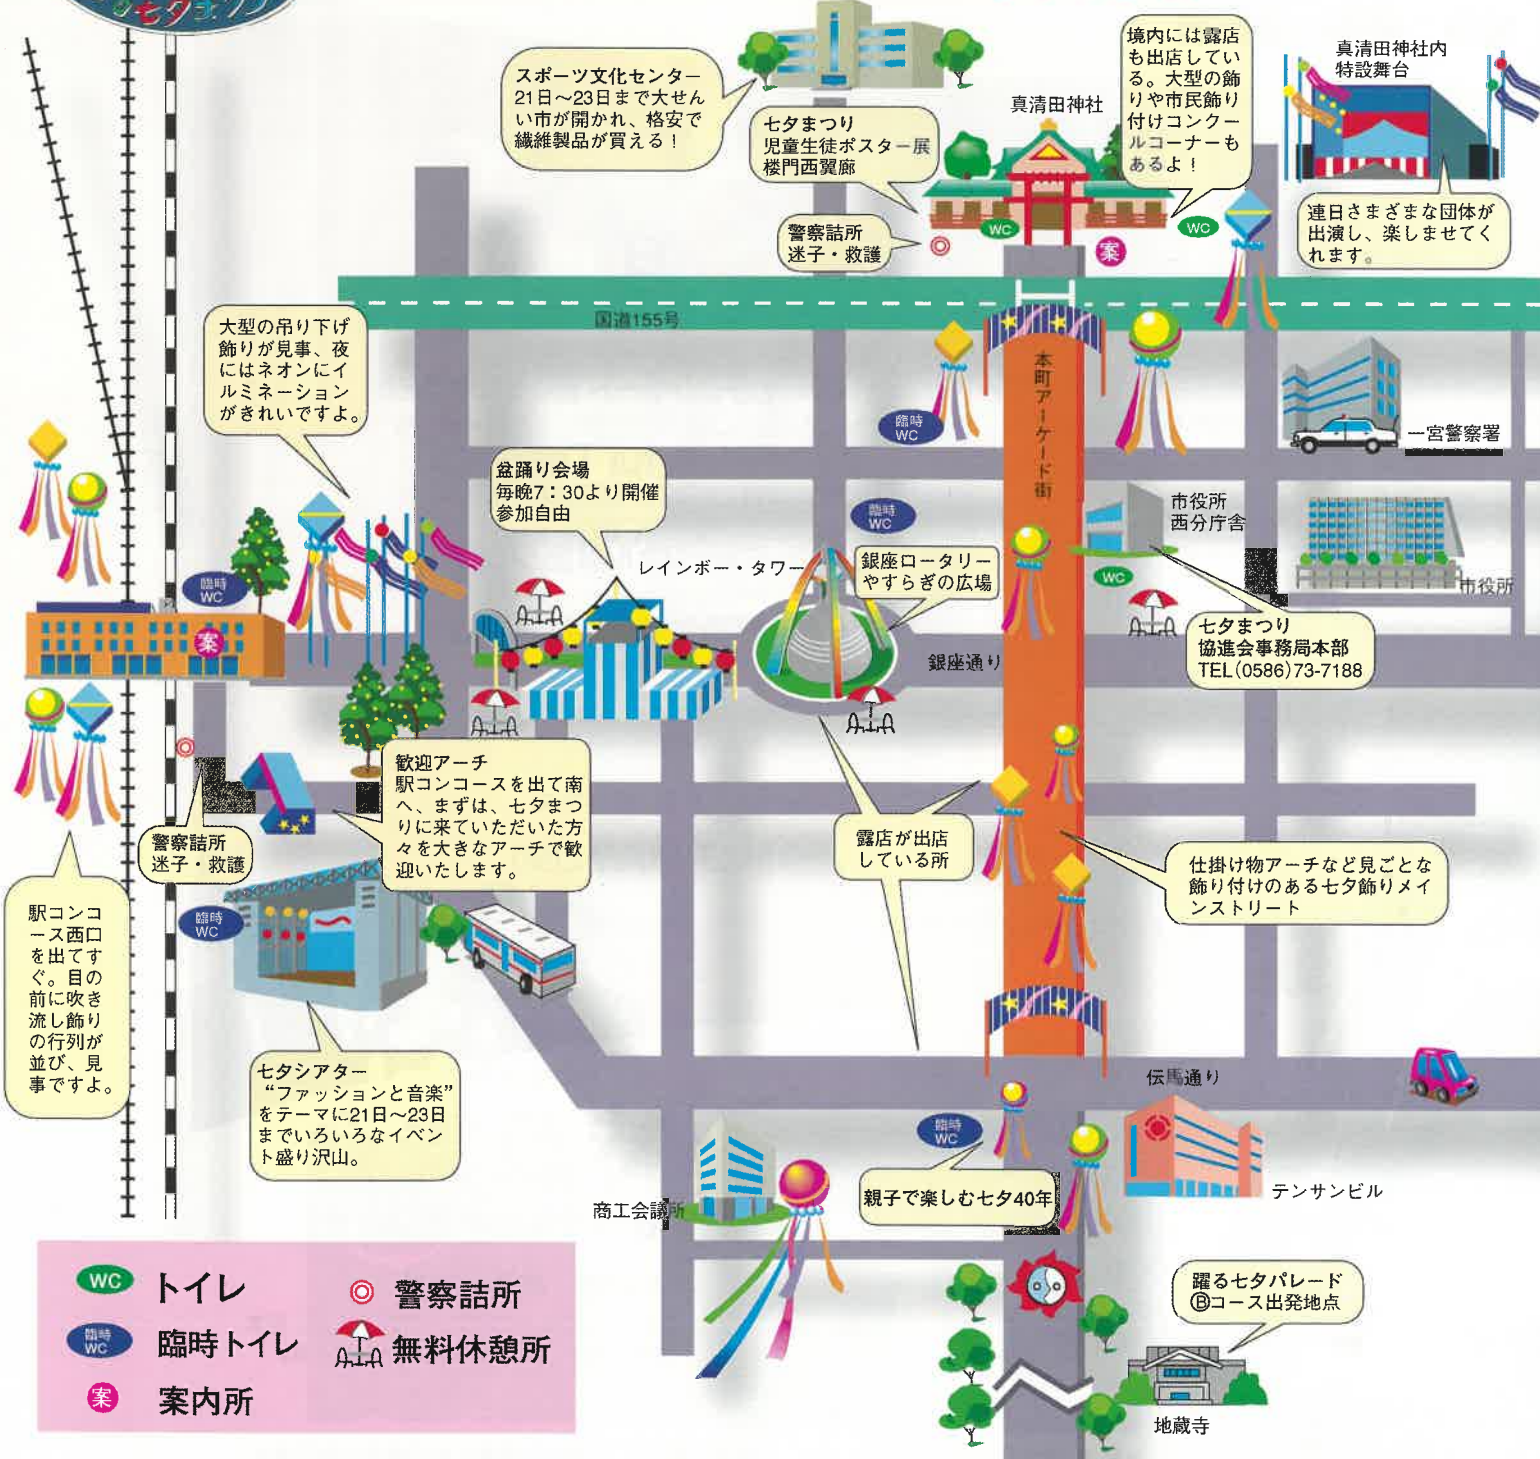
スポーツ文化センター
21日〜23日まで大せんい市が開かれ、格安で繊維製品が買える！

七夕まつり
児童生徒ポスター展
楼門西翼廊

真清田神社

境内には露店も出店している。大型の飾りや市民飾り付けコンクールコーナーもあるよ！

真清田神社内
特設舞台

連日さまざまな団体が出演し、楽しませてくれます。

警察詰所
迷子・救護

WC
案
WC

国道155号

大型の吊り下げ飾りが見事、夜にはネオンにイルミネーションがきれいですよ。

本町アーケード街

臨時WC

一宮警察署

盆踊り会場
毎晩7：30より開催
参加自由

臨時WC

市役所
西分庁舎

臨時WC

案

レインボー・タワー

銀座ロータリー
やすらぎの広場

WC

市役所

七夕まつり
協進会事務局本部
TEL（0586）73-7188

銀座通り

歓迎アーチ
駅コンコースを出て南へ、まずは、七夕まつりに来ていただいた方々を大きなアーチで歓迎いたします。

露店が出店している所

警察詰所
迷子・救護

仕掛けアーチなど見ごとな飾り付けのある七夕飾りメインストリート

臨時WC

駅コンコース西口を出てすぐ。目の前に吹き流し飾りの行列が並び、見事ですよ。

七タシアター
"ファッションと音楽"をテーマに21日〜23日までいろいろなイベント盛り沢山。

伝馬通り

臨時WC

テンサンビル

商工会議所

親子で楽しむ七夕40年

踊る七夕パレード
Ⓑコース出発地点

地蔵寺

WC トイレ
臨時WC 臨時トイレ
案 案内所
◎ 警察詰所
無料休憩所